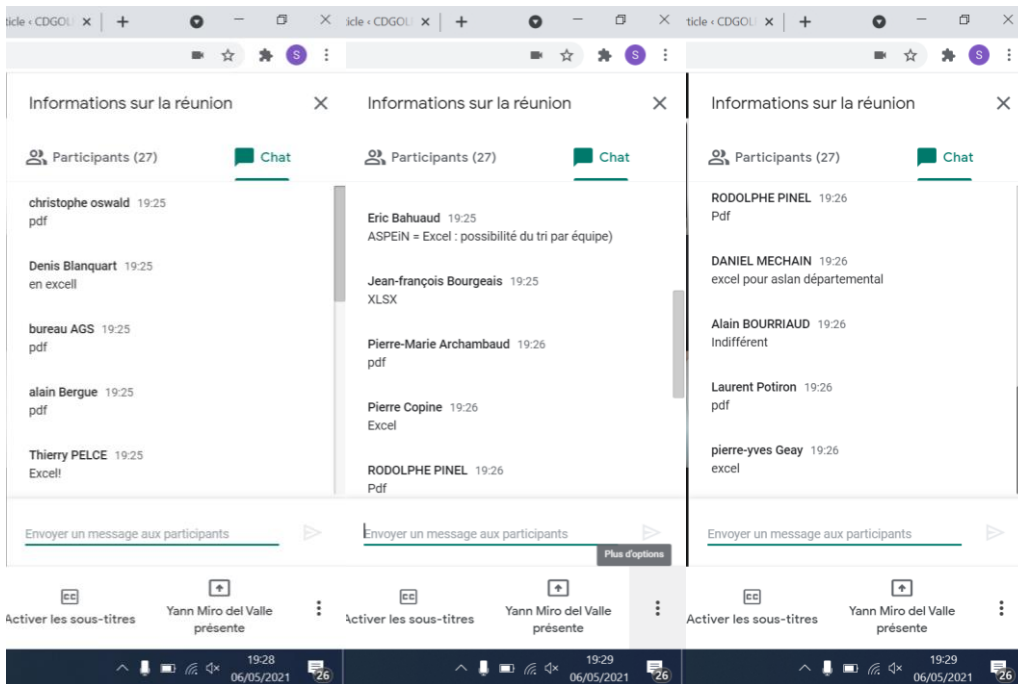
ticle ‹ CDGOU ×   +
S

Informations sur la réunion

Participants (27)   Chat

christophe oswald 19:25
pdf

Denis Blanquart 19:25
en excell

bureau AGS 19:25
pdf

alain Bergue 19:25
pdf

Thierry PELCE 19:25
Excel!

Envoyer un message aux participants

CC
Activer les sous-titres

Yann Miro del Valle présente

19:28
06/05/2021
26

ticle ‹ CDGOU ×   +
S

Informations sur la réunion

Participants (27)   Chat

Eric Bahuaud 19:25
ASPEiN = Excel : possibilité du tri par équipe)

Jean-françois Bourgeais 19:25
XLSX

Pierre-Marie Archambaud 19:26
pdf

Pierre Copine 19:26
Excel

RODOLPHE PINEL 19:26
Pdf

Envoyer un message aux participants

Plus d'options

CC
Activer les sous-titres

Yann Miro del Valle présente

19:29
06/05/2021
26

ticle ‹ CDGOU ×   +
S

Informations sur la réunion

Participants (27)   Chat

RODOLPHE PINEL 19:26
Pdf

DANIEL MECHAIN 19:26
excel pour aslan départemental

Alain BOURRIAUD 19:26
Indifférent

Laurent Potiron 19:26
pdf

pierre-yves Geay 19:26
excel

Envoyer un message aux participants

CC
Activer les sous-titres

Yann Miro del Valle présente

19:29
06/05/2021
26